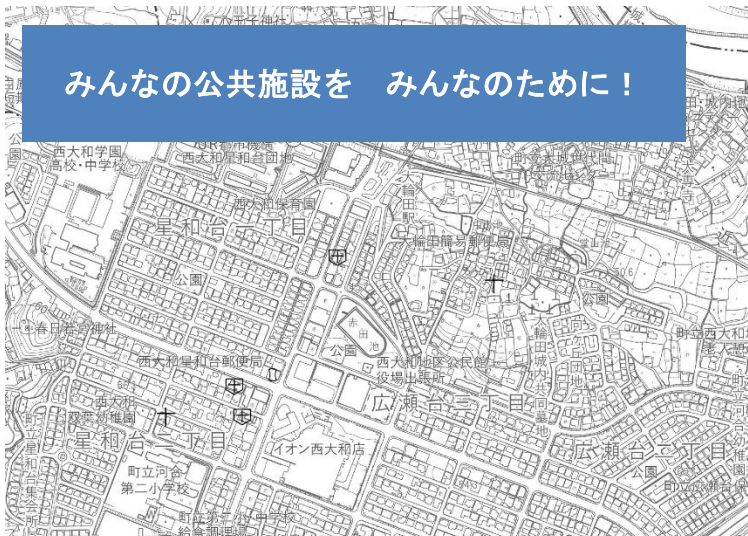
みんなの公共施設を　みんなのために！

西大和学園
高校・中学校
UR都市機構
西大和星和台団地
西大和保育園
星和台一丁目
公園
大輪田駅
大輪田簡易郵便局
赤田池
公園
春日若宮神社
西大和星和台郵便局
西大和地区公民館
役場出張所
西大和
双葉幼稚園
広瀬台三丁目
星和台二丁目
イオン西大和店
町立河合第二小学校
町立第二小中学校
給食調理場
広瀬台二丁目
公園
町立西大和
公園
輪田城